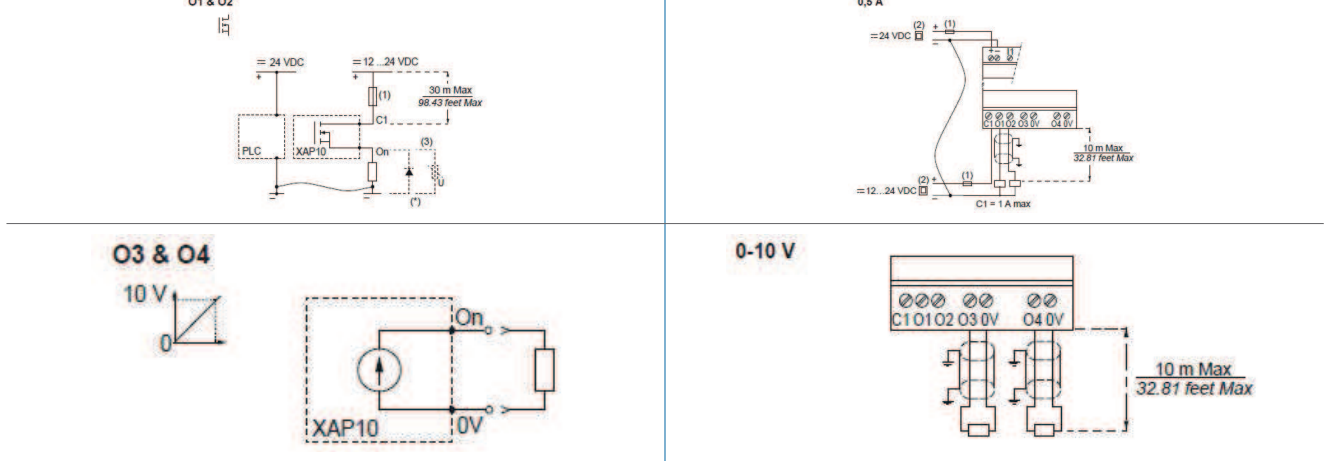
O1 & O2

= 24 VDC
= 12 ...24 VDC
30 m Max
98.43 feet Max
(1)
C1
PLC
XAP10
On
(3)
U
(*)

0,5 A

(2) + (1)
= 24 VDC
C1 O1 O2 O3 0V O4 0V
10 m Max
32.81 feet Max
(2) + (1)
= 12...24 VDC
C1 = 1 A max

O3 & O4

10 V
0
On
XAP10
0V

0-10 V

C1 O1 O2 O3 0V O4 0V
10 m Max
32.81 feet Max